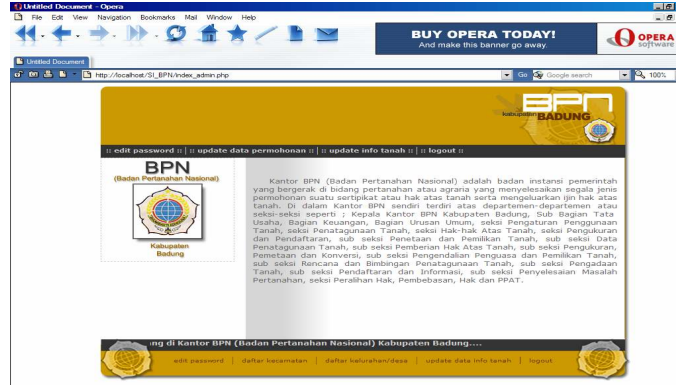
Untitled Document - Opera

File Edit View Navigation Bookmarks Mail Window Help

BUY OPERA TODAY!
And make this banner go away.

OPERA software

Untitled Document

http://localhost/SI_BPN/index_admin.php

Go Google search

100%

BPN
kabupaten BADUNG

:: edit password :: | :: update data permohonan :: | :: update info tanah :: | :: logout ::

BPN
(Badan Pertanahan Nasional)

Kabupaten
Badung

Kantor BPN (Badan Pertanahan Nasional) adalah badan instansi pemerintah yang bergerak di bidang pertanahan atau agraria yang menyelesaikan segala jenis permohonan suatu sertipikat atau hak atas tanah serta mengeluarkan ijin hak atas tanah. Di dalam Kantor BPN sendiri terdiri atas departemen-departemen atau seksi-seksi seperti ; Kepala Kantor BPN Kabupaten Badung, Sub Bagian Tata Usaha, Bagian Keuangan, Bagian Urusan Umum, seksi Pengaturan Penggunaan Tanah, seksi Penatagunaan Tanah, seksi Hak-hak Atas Tanah, seksi Pengukuran dan Pendaftaran, sub seksi Penetaan dan Pemilikan Tanah, sub seksi Data Penatagunaan Tanah, sub seksi Pemberian Hak Atas Tanah, sub seksi Pengukuran, Pemetaan dan Konversi, sub seksi Pengendalian Penguasa dan Pemilikan Tanah, sub seksi Rencana dan Bimbingan Penatagunaan Tanah, sub seksi Pengadaan Tanah, sub seksi Pendaftaran dan Informasi, sub seksi Penyelesaian Masalah Pertanahan, seksi Peralihan Hak, Pembebasan, Hak dan PPAT.

ang di Kantor BPN (Badan Pertanahan Nasional) Kabupaten Badung....

edit password | daftar kecamatan | daftar kelurahan/desa | update data info tanah | logout